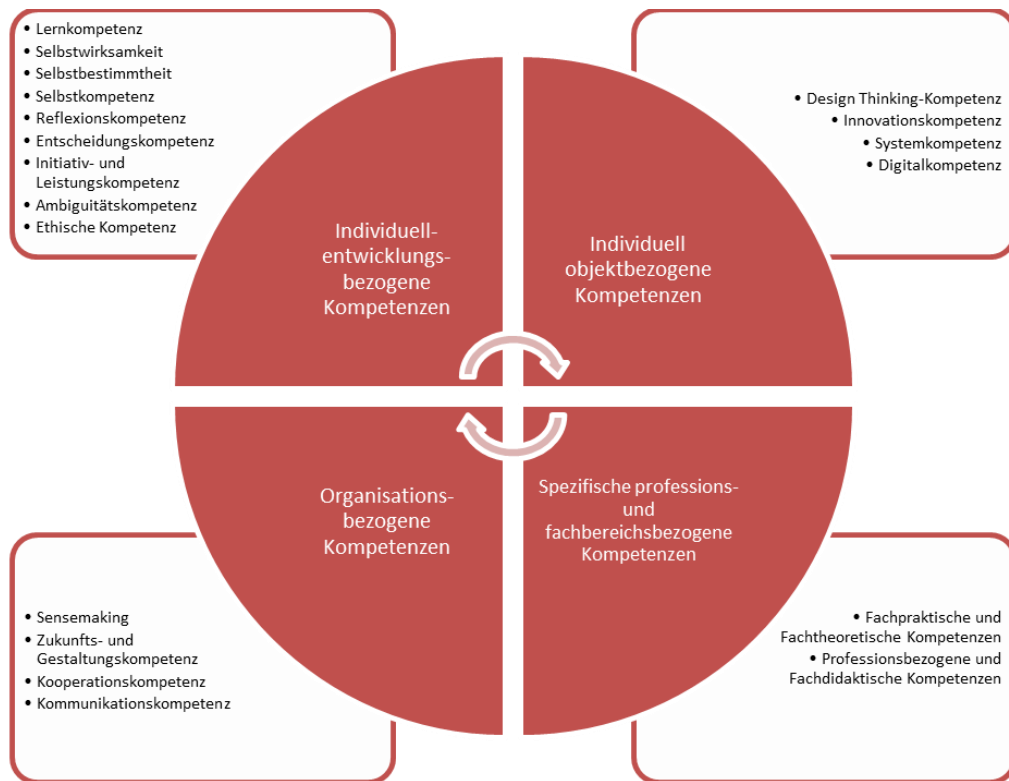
- Lernkompetenz
- Selbstwirksamkeit
- Selbstbestimmtheit
- Selbstkompetenz
- Reflexionskompetenz
- Entscheidungskompetenz
- Initiativ- und Leistungskompetenz
- Ambiguitätskompetenz
- Ethische Kompetenz

- Design Thinking-Kompetenz
- Innovationskompetenz
- Systemkompetenz
- Digitalkompetenz

Individuell-entwicklungs-bezogene Kompetenzen

Individuell objektbezogene Kompetenzen

Organisations-bezogene Kompetenzen

Spezifische professions- und fachbereichsbezogene Kompetenzen

- Sensemaking
- Zukunfts- und Gestaltungskompetenz
- Kooperationskompetenz
- Kommunikationskompetenz

- Fachpraktische und Fachtheoretische Kompetenzen
- Professionsbezogene und Fachdidaktische Kompetenzen